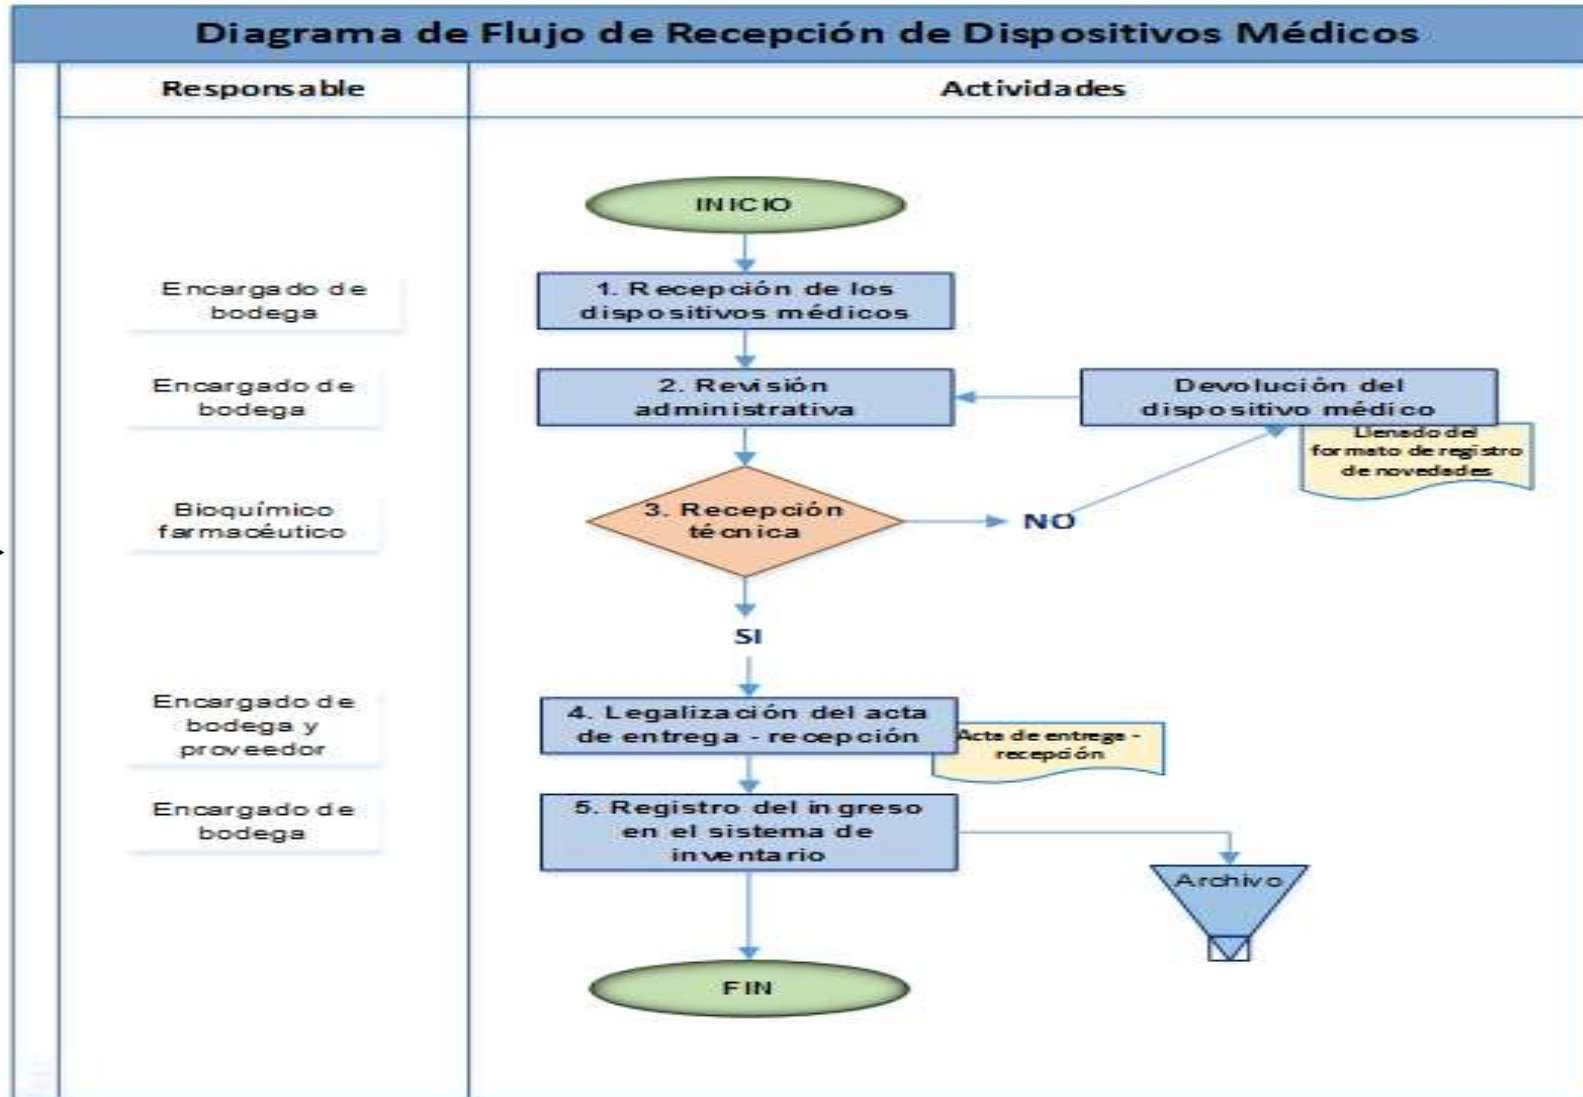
Diagrama de Flujo de Recepción de Dispositivos Médicos

| Responsable | Actividades |
|---|---|
| | INICIO |
| Encargado de bodega | 1. Recepción de los dispositivos médicos |
| Encargado de bodega | 2. Revisión administrativa |
| | Devolución del dispositivo médico |
| | Llenado del formato de registro de novedades |
| Bioquímico farmacéutico | 3. Recepción técnica |
| | NO |
| | SI |
| Encargado de bodega y proveedor | 4. Legalización del acta de entrega - recepción |
| | Acta de entrega - recepción |
| Encargado de bodega | 5. Registro del ingreso en el sistema de inventario |
| | Archivo |
| | FIN |